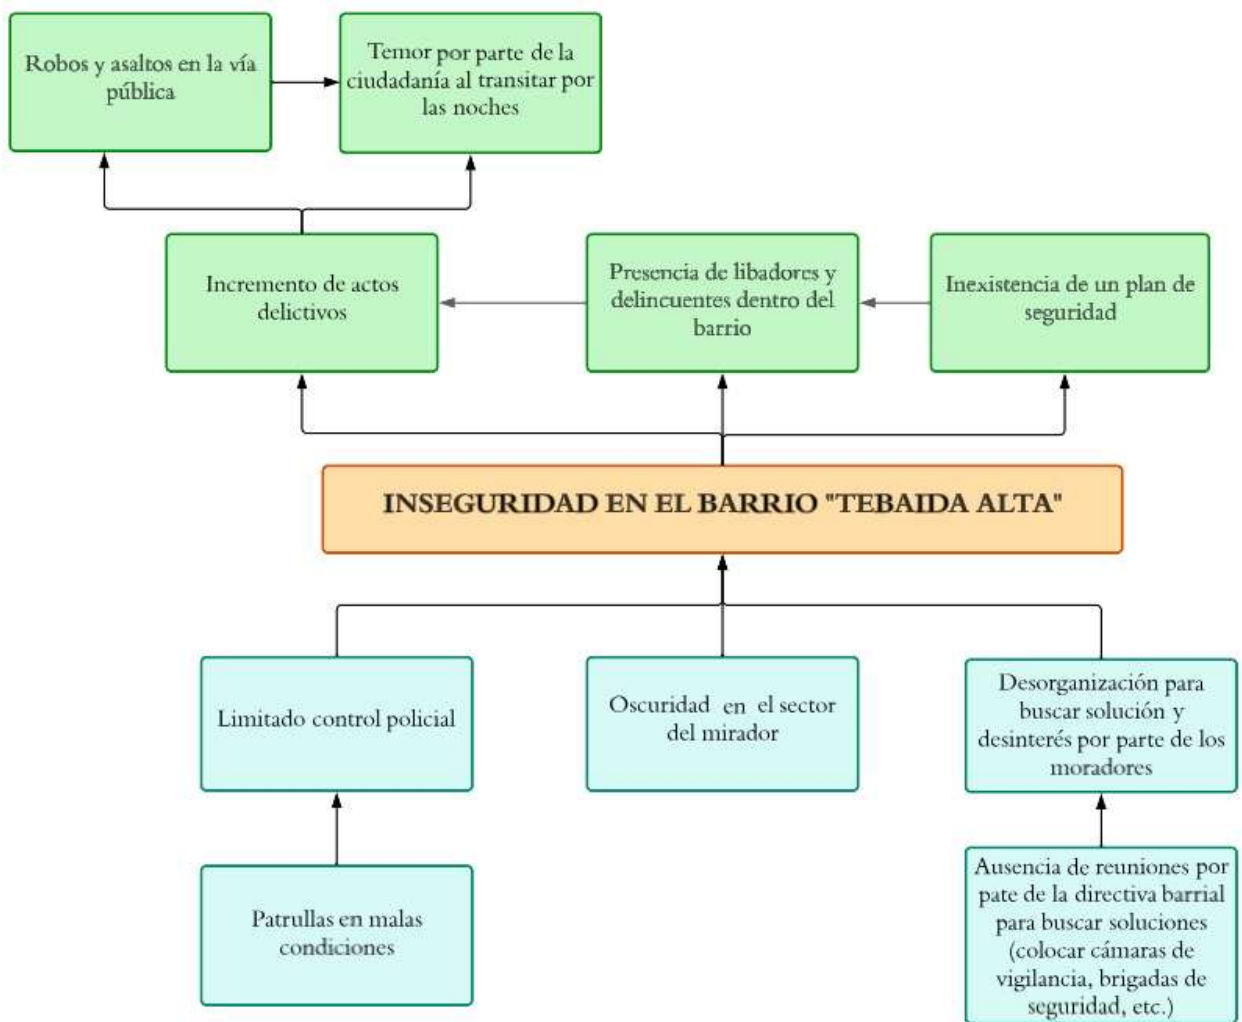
Robos y asaltos en la vía pública

Temor por parte de la ciudadanía al transitar por las noches

Incremento de actos delictivos

Presencia de libadores y delincuentes dentro del barrio

Inexistencia de un plan de seguridad

INSEGURIDAD EN EL BARRIO "TEBAIDA ALTA"

Limitado control policial

Oscuridad en el sector del mirador

Desorganización para buscar solución y desinterés por parte de los moradores

Patrullas en malas condiciones

Ausencia de reuniones por pate de la directiva barrial para buscar soluciones (colocar cámaras de vigilancia, brigadas de seguridad, etc.)